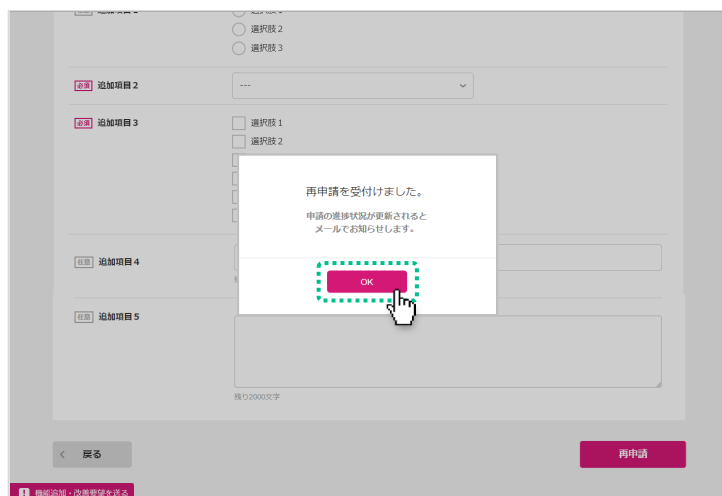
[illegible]
選択肢 2
選択肢 3

必須 追加項目 2
---

必須 追加項目 3
選択肢 1
選択肢 2

再申請を受付けました。

申請の進捗状況が更新されると
メールでお知らせします。

OK

任意 追加項目 4

任意 追加項目 5

残り2000文字

戻る

再申請

機能追加・改善要望を送る